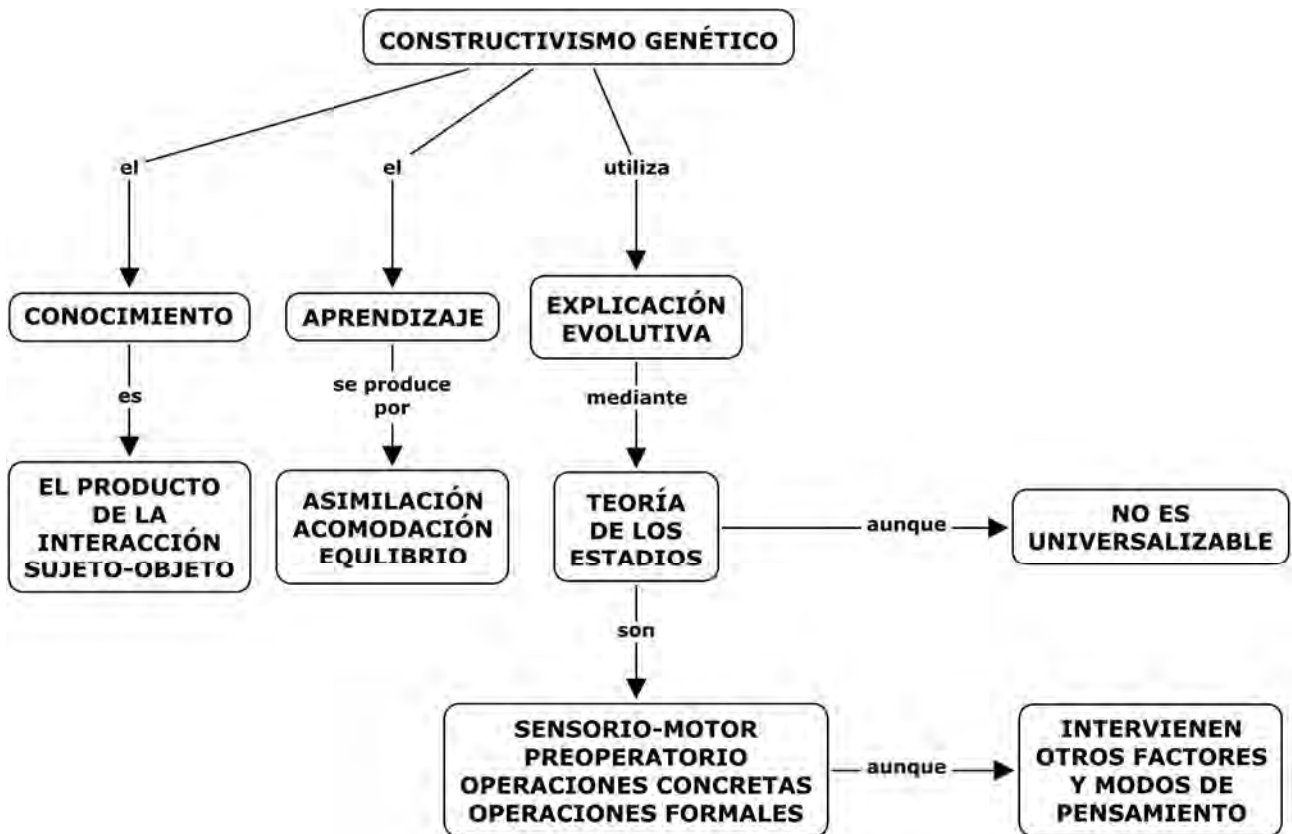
CONSTRUCTIVISMO GENÉTICO

el

el

utiliza

CONOCIMIENTO

APRENDIZAJE

EXPLICACIÓN EVOLUTIVA

es

se produce por

mediante

EL PRODUCTO DE LA INTERACCIÓN SUJETO-OBJETO

ASIMILACIÓN ACOMODACIÓN EQULIBRIO

TEORÍA DE LOS ESTADIOS

aunque

NO ES UNIVERSALIZABLE

son

SENSORIO-MOTOR
PREOPERATORIO
OPERACIONES CONCRETAS
OPERACIONES FORMALES

aunque

INTERVIENEN OTROS FACTORES Y MODOS DE PENSAMIENTO